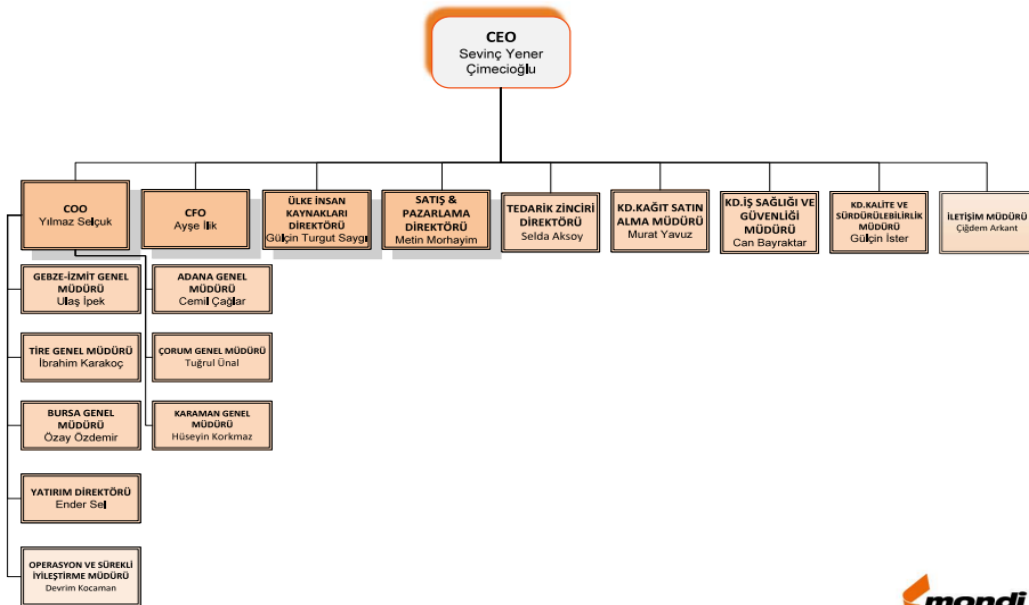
CEO
Sevinç Yener Çimecioğlu

COO
Yılmaz Selçuk

CFO
Ayşe İlik

ÜLKE İNSAN KAYNAKLARI DİREKTÖRÜ
Gülçin Turgut Saygı

SATIŞ & PAZARLAMA DİREKTÖRÜ
Metin Morhayim

TEDARİK ZİNCİRİ DİREKTÖRÜ
Selda Aksoy

KD.KAĞIT SATIN ALMA MÜDÜRÜ
Murat Yavuz

KD.İŞ SAĞLIĞI VE GÜVENLİĞİ MÜDÜRÜ
Can Bayraktar

KD.KALİTE VE SÜRDÜRÜLEBİLİRLİK MÜDÜRÜ
Gülçin İster

İLETİŞİM MÜDÜRÜ
Çiğdem Arkant

GEBZE-İZMİT GENEL MÜDÜRÜ
Ulaş İpek

TİRE GENEL MÜDÜRÜ
İbrahim Karakoç

BURSA GENEL MÜDÜRÜ
Özay Özdemir

YATIRIM DİREKTÖRÜ
Ender Sel

OPERASYON VE SÜREKLİ İYİLEŞTİRME MÜDÜRÜ
Devrim Kocaman

ADANA GENEL MÜDÜRÜ
Cemil Çağlar

ÇORUM GENEL MÜDÜRÜ
Tuğrul Ünal

KARAMAN GENEL MÜDÜRÜ
Hüseyin Korkmaz

mondi